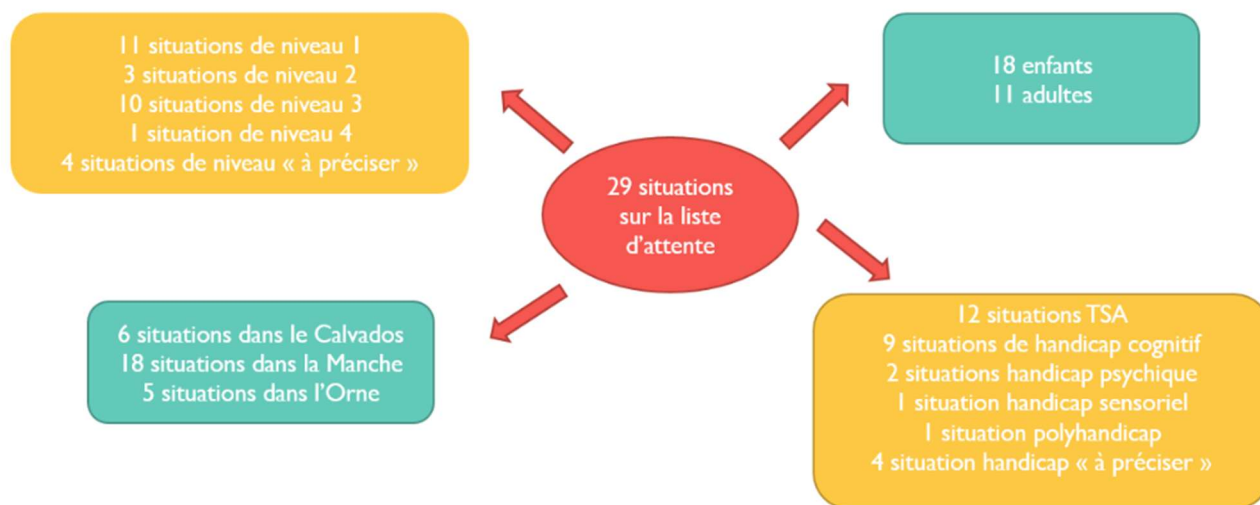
11 situations de niveau 1
3 situations de niveau 2
10 situations de niveau 3
1 situation de niveau 4
4 situations de niveau « à préciser »

18 enfants
11 adultes

29 situations sur la liste d'attente

6 situations dans le Calvados
18 situations dans la Manche
5 situations dans l'Orne

12 situations TSA
9 situations de handicap cognitif
2 situations handicap psychique
1 situation handicap sensoriel
1 situation polyhandicap
4 situation handicap « à préciser »